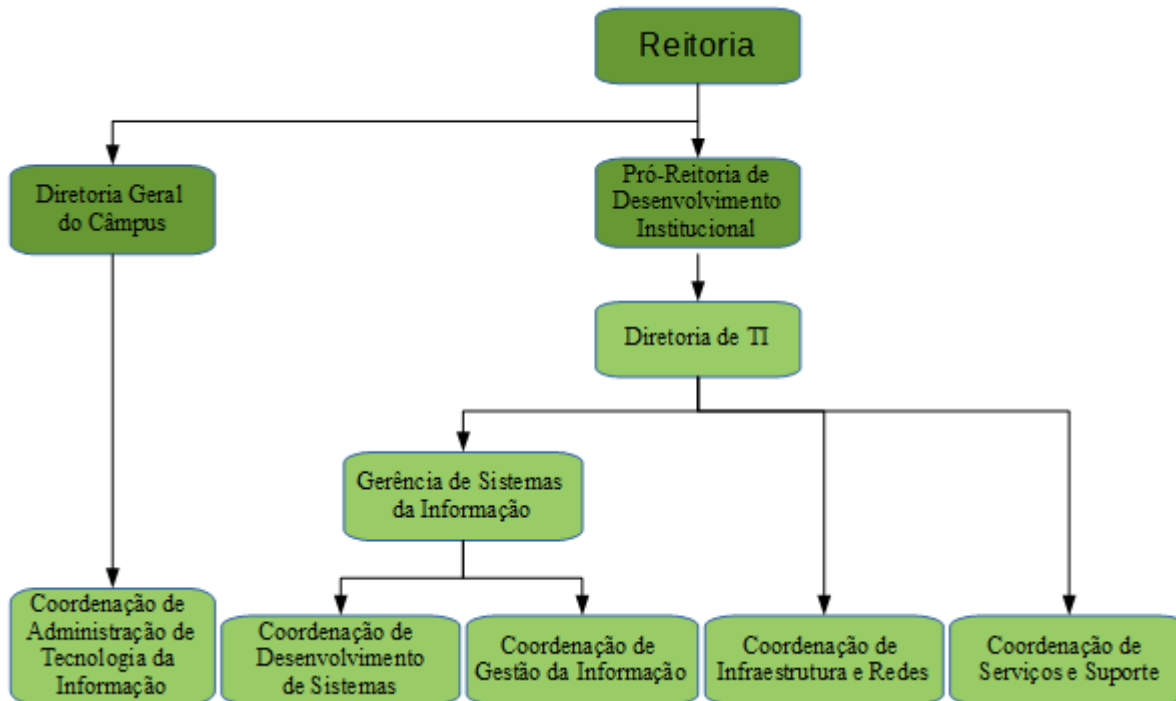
Reitoria

Diretoria Geral do Câmpus

Pró-Reitoria de Desenvolvimento Institucional

Diretoria de TI

Gerência de Sistemas da Informação

Coordenação de Administração de Tecnologia da Informação

Coordenação de Desenvolvimento de Sistemas

Coordenação de Gestão da Informação

Coordenação de Infraestrutura e Redes

Coordenação de Serviços e Suporte